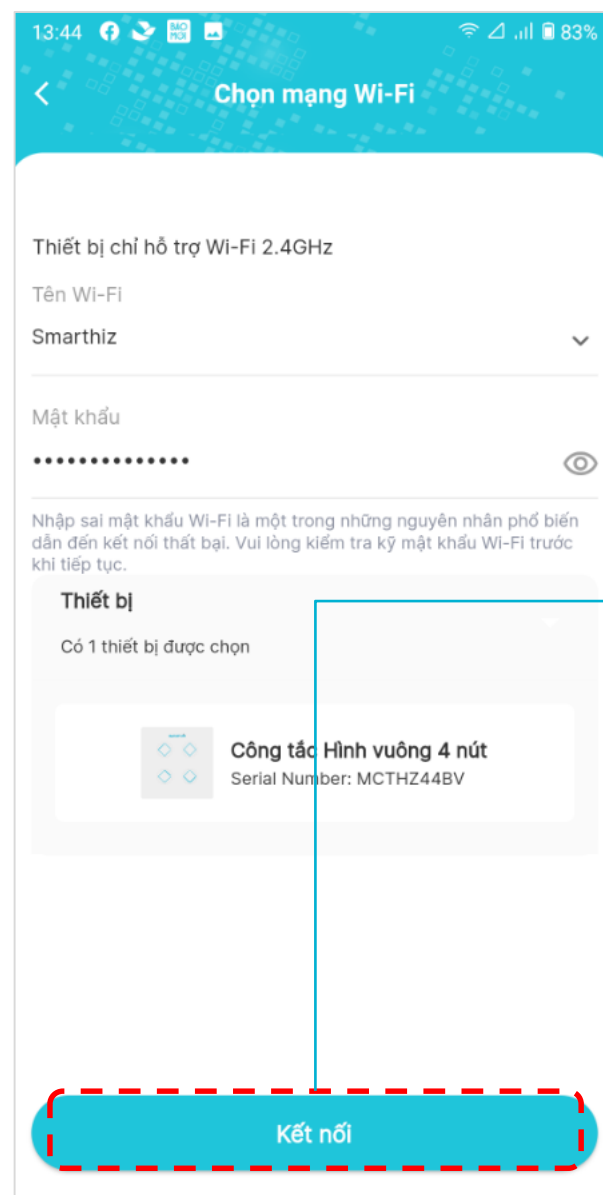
13:44 BÁO MỚI 83%

Chọn mạng Wi-Fi

Thiết bị chỉ hỗ trợ Wi-Fi 2.4GHz

Tên Wi-Fi

Smarthiz

Mật khẩu

••••••••••••••

Nhập sai mật khẩu Wi-Fi là một trong những nguyên nhân phổ biến dẫn đến kết nối thất bại. Vui lòng kiểm tra kỹ mật khẩu Wi-Fi trước khi tiếp tục.

Thiết bị

Có 1 thiết bị được chọn

Công tắc Hình vuông 4 nút
Serial Number: MCTHZ44BV

Kết nối